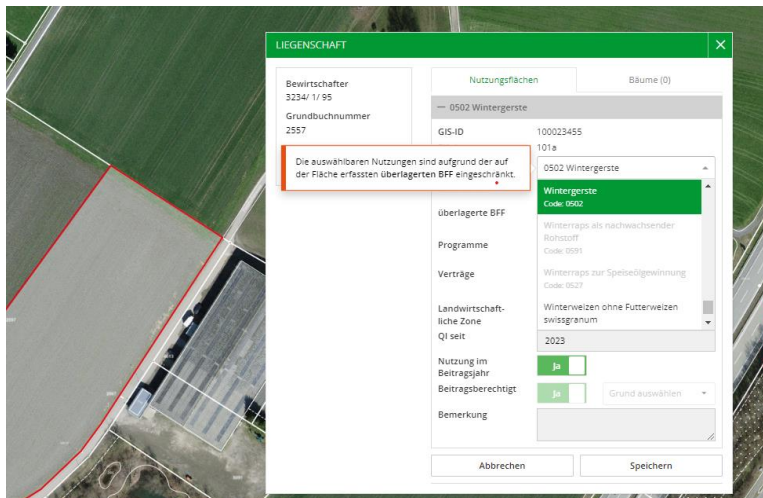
LIEGENSCHAFT

×

Bewirtschafter
3234/ 1/ 95

Grundbuchnummer
2557

Nutzungsflächen

Bäume (0)

— 0502 Wintergerste

GIS-ID
100023455

101a

Die auswählbaren Nutzungen sind aufgrund der auf der Fläche erfassten überlagerten BFF eingeschränkt.

0502 Wintergerste

Wintergerste
Code: 0502

Winterraps als nachwachsender Rohstoff
Code: 0591

Winterraps zur Speiseölgewinnung
Code: 0527

Winterweizen ohne Futterweizen swissgranum

überlagerte BFF

Programme

Verträge

Landwirtschaftliche Zone

QI seit
2023

Nutzung im Beitragsjahr
Ja

Beitragsberechtigt
Ja

Grund auswählen

Bemerkung

Abbrechen

Speichern